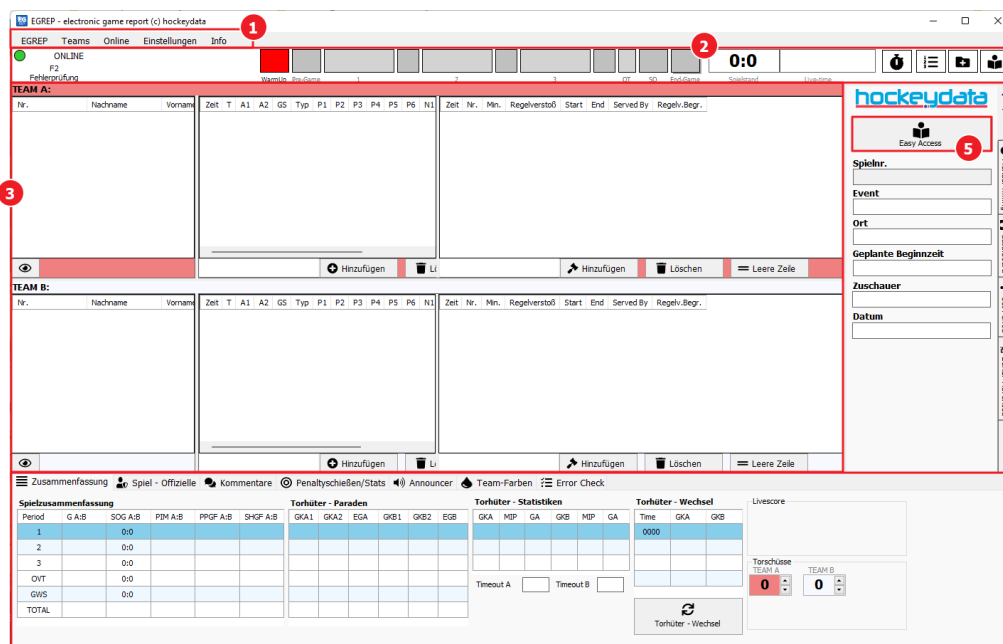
EGREP - electronic game report (c) hockeydata

EGREP Teams Online Einstellungen Info

1

2

ONLINE
F2
Fehlerprüfung

WarmUp Pre-Game 1 2 3 OT SO End-Game

0:0
Spielstand Live-time

TEAM A:

3

| Nr. | Nachname | Vorname |
|---|---|---|

| Zeit | T | A1 | A2 | GS | Typ | P1 | P2 | P3 | P4 | P5 | P6 | N1 |
|---|---|---|---|---|---|---|---|---|---|---|---|---|

| Zeit | Nr. | Min. | Regelverstoß | Start | End | Served By | Regelv.Begr. |
|---|---|---|---|---|---|---|---|

Hinzufügen Lö Hinzufügen Löschen Leere Zeile

TEAM B:

| Nr. | Nachname | Vorname |
|---|---|---|

| Zeit | T | A1 | A2 | GS | Typ | P1 | P2 | P3 | P4 | P5 | P6 | N1 |
|---|---|---|---|---|---|---|---|---|---|---|---|---|

| Zeit | Nr. | Min. | Regelverstoß | Start | End | Served By | Regelv.Begr. |
|---|---|---|---|---|---|---|---|

Hinzufügen Lö Hinzufügen Löschen Leere Zeile

hockeydata

Easy Access

5

Spielnr.
Event
Ort
Geplante Beginnzeit
Zuschauer
Datum

Zusammenfassung Spiel - Offizielle Kommentare Penaltyschießen/Stats Announcer Team-Farben Error Check

Spielzusammenfassung

| Period | G A:B | SOG A:B | PIM A:B | PPGF A:B | SHGF A:B |
|---|---|---|---|---|---|
| 1 | | 0:0 | | | |
| 2 | | 0:0 | | | |
| 3 | | 0:0 | | | |
| OVT | | 0:0 | | | |
| GWS | | 0:0 | | | |
| TOTAL | | | | | |

Torhüter - Paraden

| GKA1 | GKA2 | EGA | GKB1 | GKB2 | EGB |
|---|---|---|---|---|---|

Torhüter - Statistiken

| GKA | MIP | GA | GKB | MIP | GA |
|---|---|---|---|---|---|

Timeout A Timeout B

Torhüter - Wechsel

| Time | GKA | GKB |
|---|---|---|
| 0000 | | |

Torhüter - Wechsel

Livescore

Torschüsse
TEAM A 0
TEAM B 0